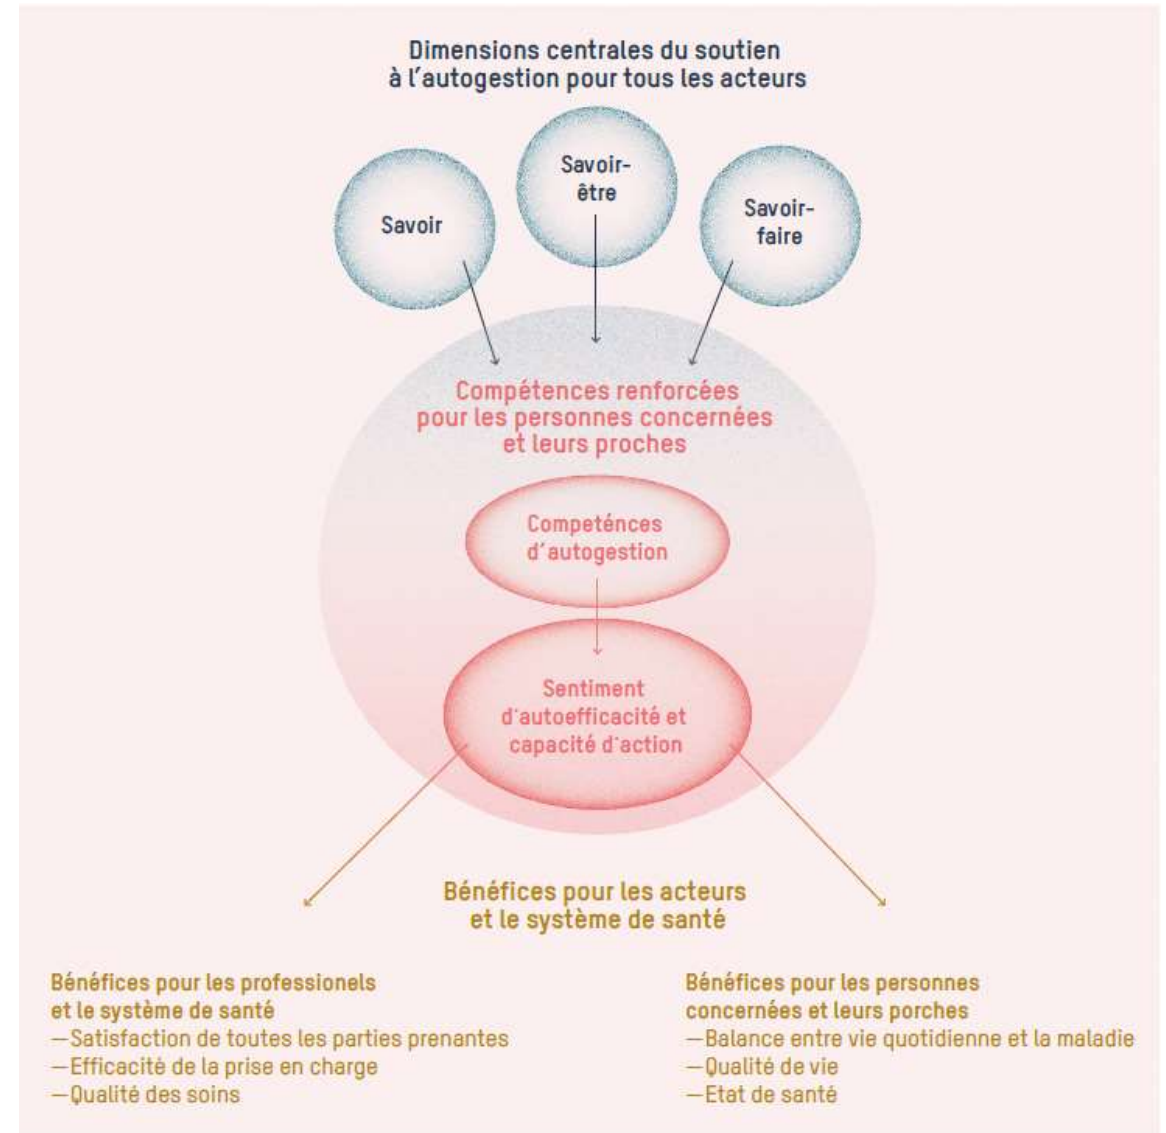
Dimensions centrales du soutien à l'autogestion pour tous les acteurs

Savoir

Savoir-être

Savoir-faire

Compétences renforcées pour les personnes concernées et leurs proches

Competénces d'autogestion

Sentiment d'autoefficacité et capacité d'action

Bénéfices pour les acteurs et le système de santé

Bénéfices pour les professionels et le système de santé
—Satisfaction de toutes les parties prenantes
—Efficacité de la prise en charge
—Qualité des soins

Bénéfices pour les personnes concernées et leurs porches
—Balance entre vie quotidienne et la maladie
—Qualité de vie
—Etat de santé